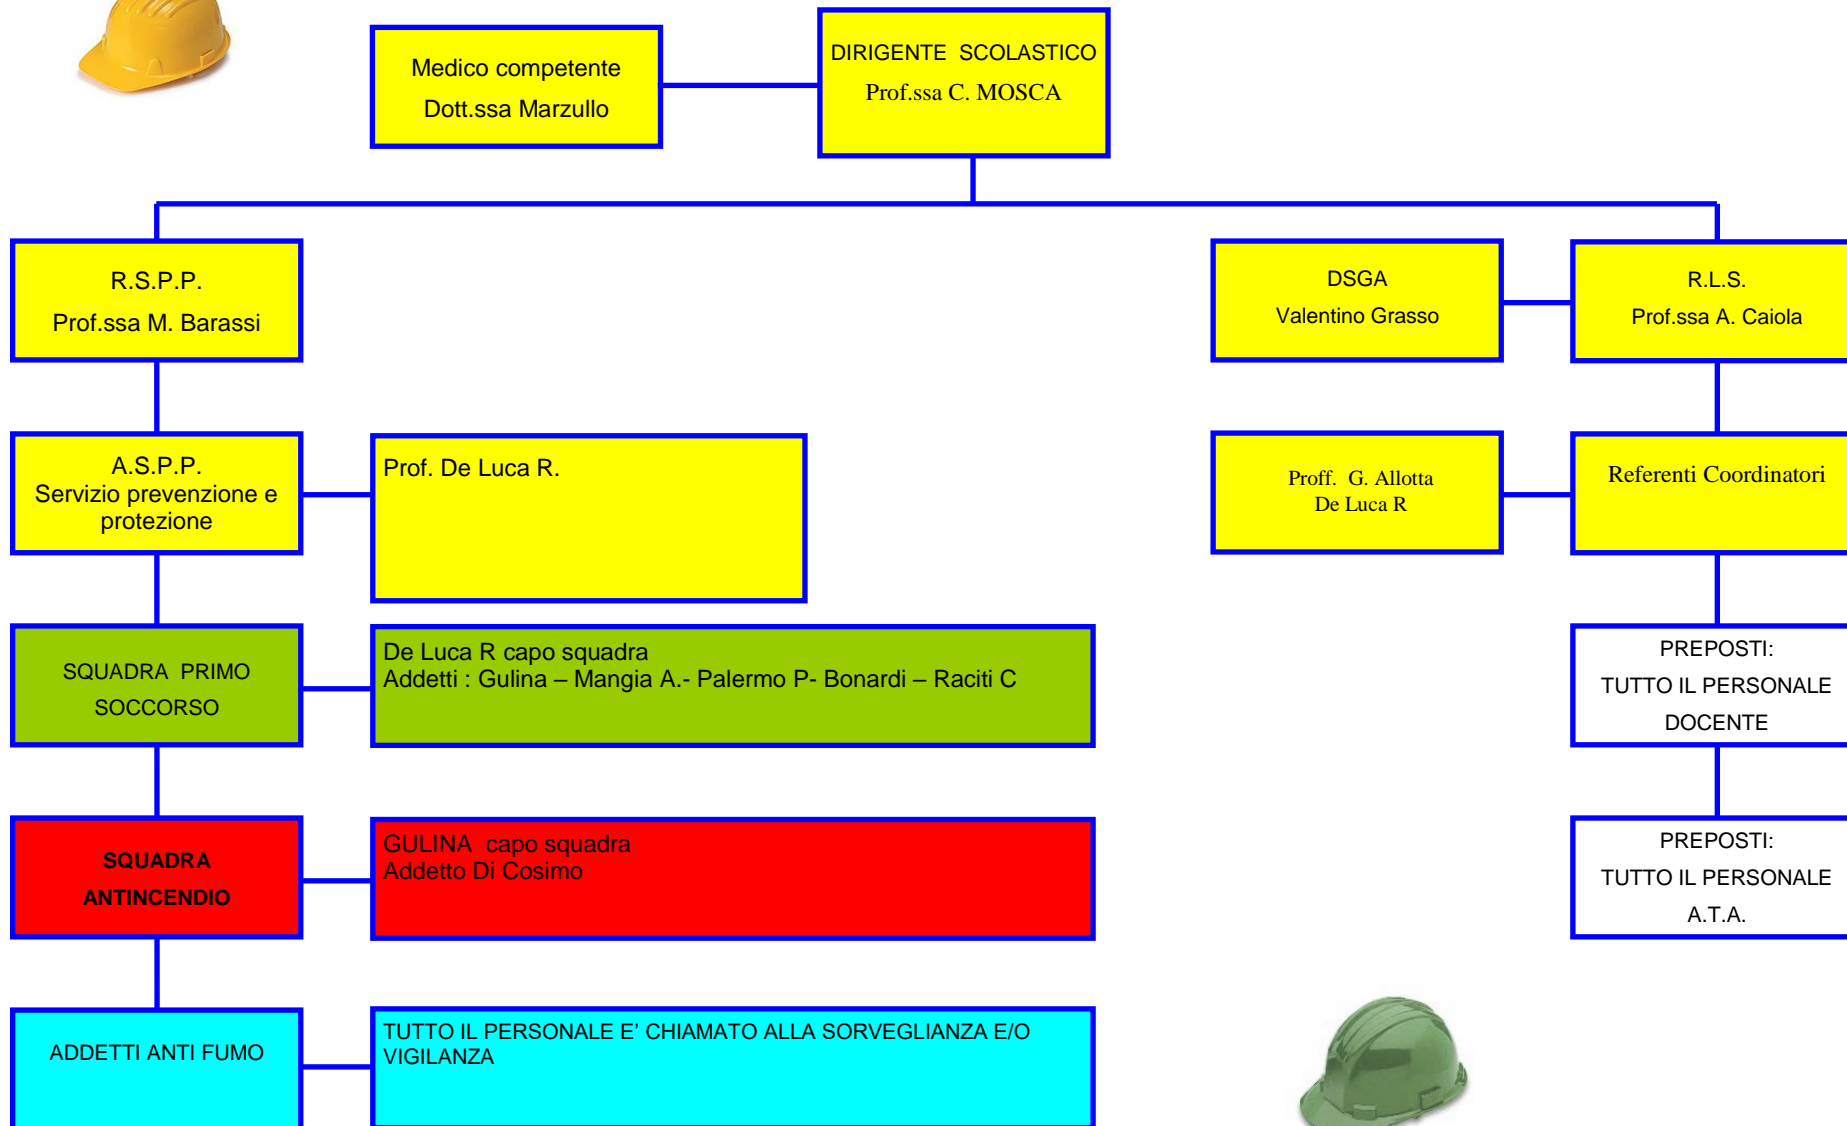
Medico competente
Dott.ssa Marzullo

DIRIGENTE SCOLASTICO
Prof.ssa C. MOSCA

R.S.P.P.
Prof.ssa M. Barassi

DSGA
Valentino Grasso

R.L.S.
Prof.ssa A. Caiola

A.S.P.P.
Servizio prevenzione e protezione

Prof. De Luca R.

Proff. G. Allotta
De Luca R

Referenti Coordinatori

SQUADRA PRIMO SOCCORSO

De Luca R capo squadra
Addetti : Gulina – Mangia A.- Palermo P- Bonardi – Raciti C

PREPOSTI:
TUTTO IL PERSONALE DOCENTE

SQUADRA ANTINCENDIO

GULINA capo squadra
Addetto Di Cosimo

PREPOSTI:
TUTTO IL PERSONALE A.T.A.

ADDETTI ANTI FUMO

TUTTO IL PERSONALE E' CHIAMATO ALLA SORVEGLIANZA E/O VIGILANZA